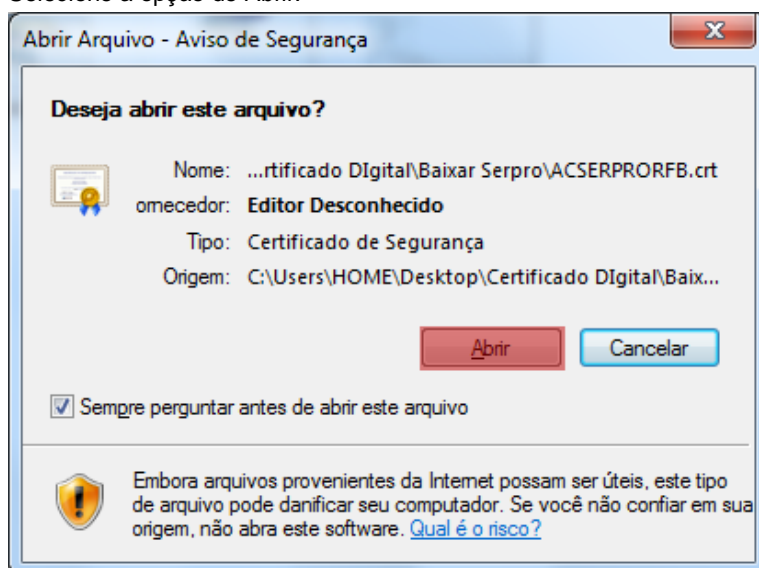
Selecione a opção de Abrir

Abrir Arquivo - Aviso de Segurança

Deseja abrir este arquivo?

Nome: ...rtificado DIgital\Baixar Serpro\ACSERPRORFB.crt
ornecedor: Editor Desconhecido
Tipo: Certificado de Segurança
Origem: C:\Users\HOME\Desktop\Certificado DIgital\Baix...

Abrir Cancelar

Sempre perguntar antes de abrir este arquivo

Embora arquivos provenientes da Internet possam ser úteis, este tipo de arquivo pode danificar seu computador. Se você não confiar em sua origem, não abra este software. Qual é o risco?